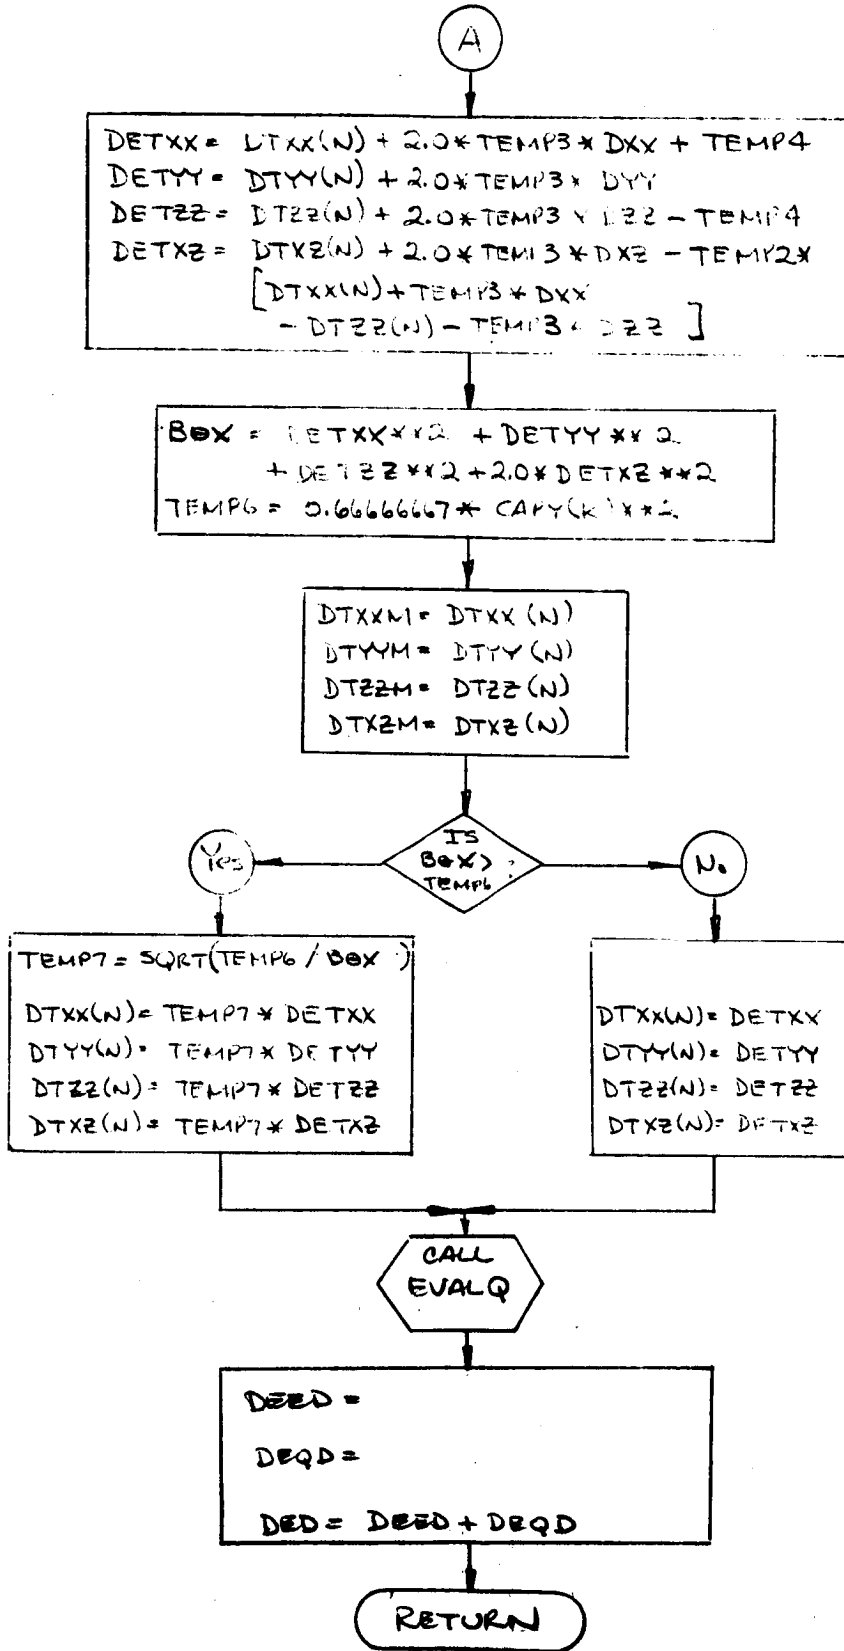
A

DETXX = DTXX(N) + 2.0*TEMP3*DXX + TEMP4
DETYY = DTYY(N) + 2.0*TEMP3*DYY
DETZZ = DTZZ(N) + 2.0*TEMP3*DZZ − TEMP4
DETXZ = DTXZ(N) + 2.0*TEMP3*DXZ − TEMP2*
[DTXX(N) + TEMP3*DXX
− DTZZ(N) − TEMP3*DZZ ]

BOX = DETXX**2 + DETYY**2
+ DETZZ**2 + 2.0*DETXZ**2
TEMP6 = 0.66666667*CAPY(K)**2

DTXXM = DTXX(N)
DTYYM = DTYY(N)
DTZZM = DTZZ(N)
DTXZM = DTXZ(N)

IS BOX > TEMP6 ?

Yes

No

TEMP7 = SQRT(TEMP6 / BOX)
DTXX(N) = TEMP7*DETXX
DTYY(N) = TEMP7*DETYY
DTZZ(N) = TEMP7*DETZZ
DTXZ(N) = TEMP7*DETXZ

DTXX(N) = DETXX
DTYY(N) = DETYY
DTZZ(N) = DETZZ
DTXZ(N) = DETXZ

CALL EVALQ

DEED =
DEQD =
DED = DEED + DEQD

RETURN